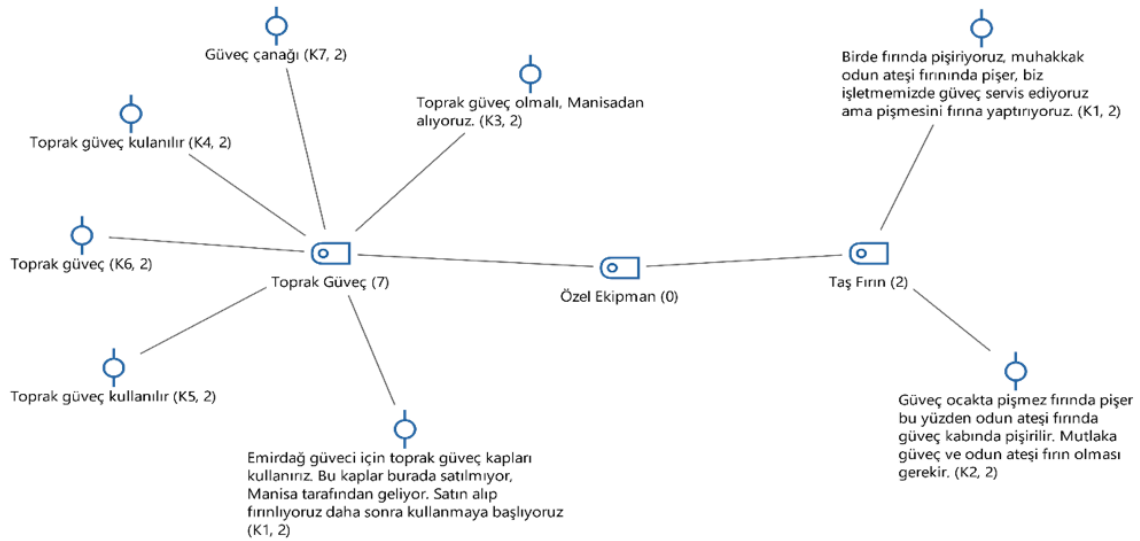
Güveç çanağı (K7, 2)

Toprak güveç olmalı, Manisadan alıyoruz. (K3, 2)

Toprak güveç kulanılır (K4, 2)

Birde fırında pişiriyoruz, muhakkak odun ateşi fırınında pişer, biz işletmemizde güveç servis ediyoruz ama pişmesini fırına yaptırıyoruz. (K1, 2)

Toprak güveç (K6, 2)

Toprak Güveç (7)

Özel Ekipman (0)

Taş Fırın (2)

Toprak güveç kullanılır (K5, 2)

Güveç ocakta pişmez fırında pişer bu yüzden odun ateşi fırında güveç kabında pişirilir. Mutlaka güveç ve odun ateşi fırın olması gerekir. (K2, 2)

Emirdağ güveci için toprak güveç kapları kullanırız. Bu kaplar burada satılmıyor, Manisa tarafından geliyor. Satın alıp fırınlıyoruz daha sonra kullanmaya başlıyoruz (K1, 2)